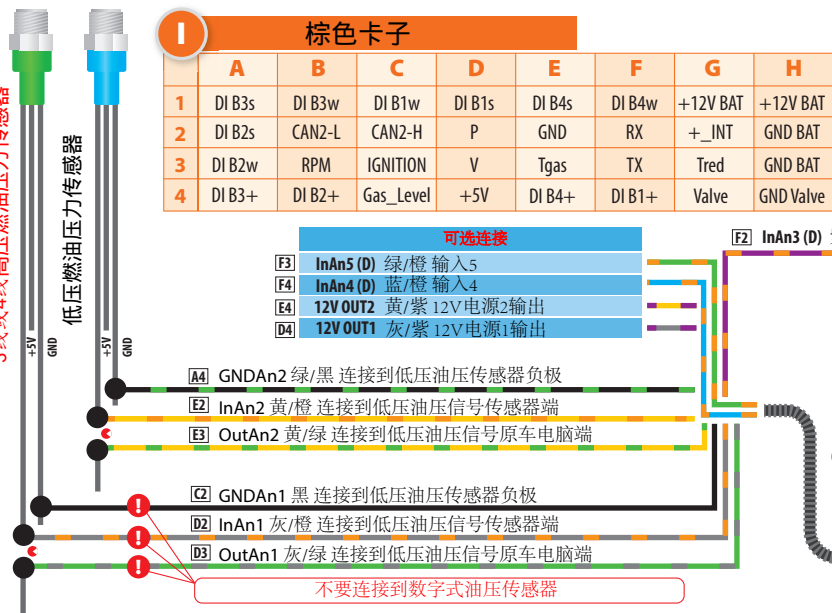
I 棕色卡子

| | A | B | C | D | E | F | G | H |
|---|---|---|---|---|---|---|---|---|
| 1 | DI B3s | DI B3w | DI B1w | DI B1s | DI B4s | DI B4w | +12V BAT | +12V BAT |
| 2 | DI B2s | CAN2-L | CAN2-H | P | GND | RX | +_INT | GND BAT |
| 3 | DI B2w | RPM | IGNITION | V | Tgas | TX | Tred | GND BAT |
| 4 | DI B3+ | DI B2+ | Gas_Level | +5V | DI B4+ | DI B1+ | Valve | GND Valve |

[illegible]线传感器

低压燃油压力传感器

+5V GND +5V GND

可选连接

F3 InAn5 (D) 绿/橙 输入5
F4 InAn4 (D) 蓝/橙 输入4
E4 12V OUT2 黄/紫 12V电源2输出
D4 12V OUT1 灰/紫 12V电源1输出

F2 InAn3 (D)

A4 GNDAn2 绿/黑 连接到低压油压传感器负极
E2 InAn2 黄/橙 连接到低压油压信号传感器端
E3 OutAn2 黄/绿 连接到低压油压信号原车电脑端

C2 GNDAn1 黑 连接到低压油压传感器负极
D2 InAn1 灰/橙 连接到低压油压信号传感器端
D3 OutAn1 灰/绿 连接到低压油压信号原车电脑端

不要连接到数字式油压传感器